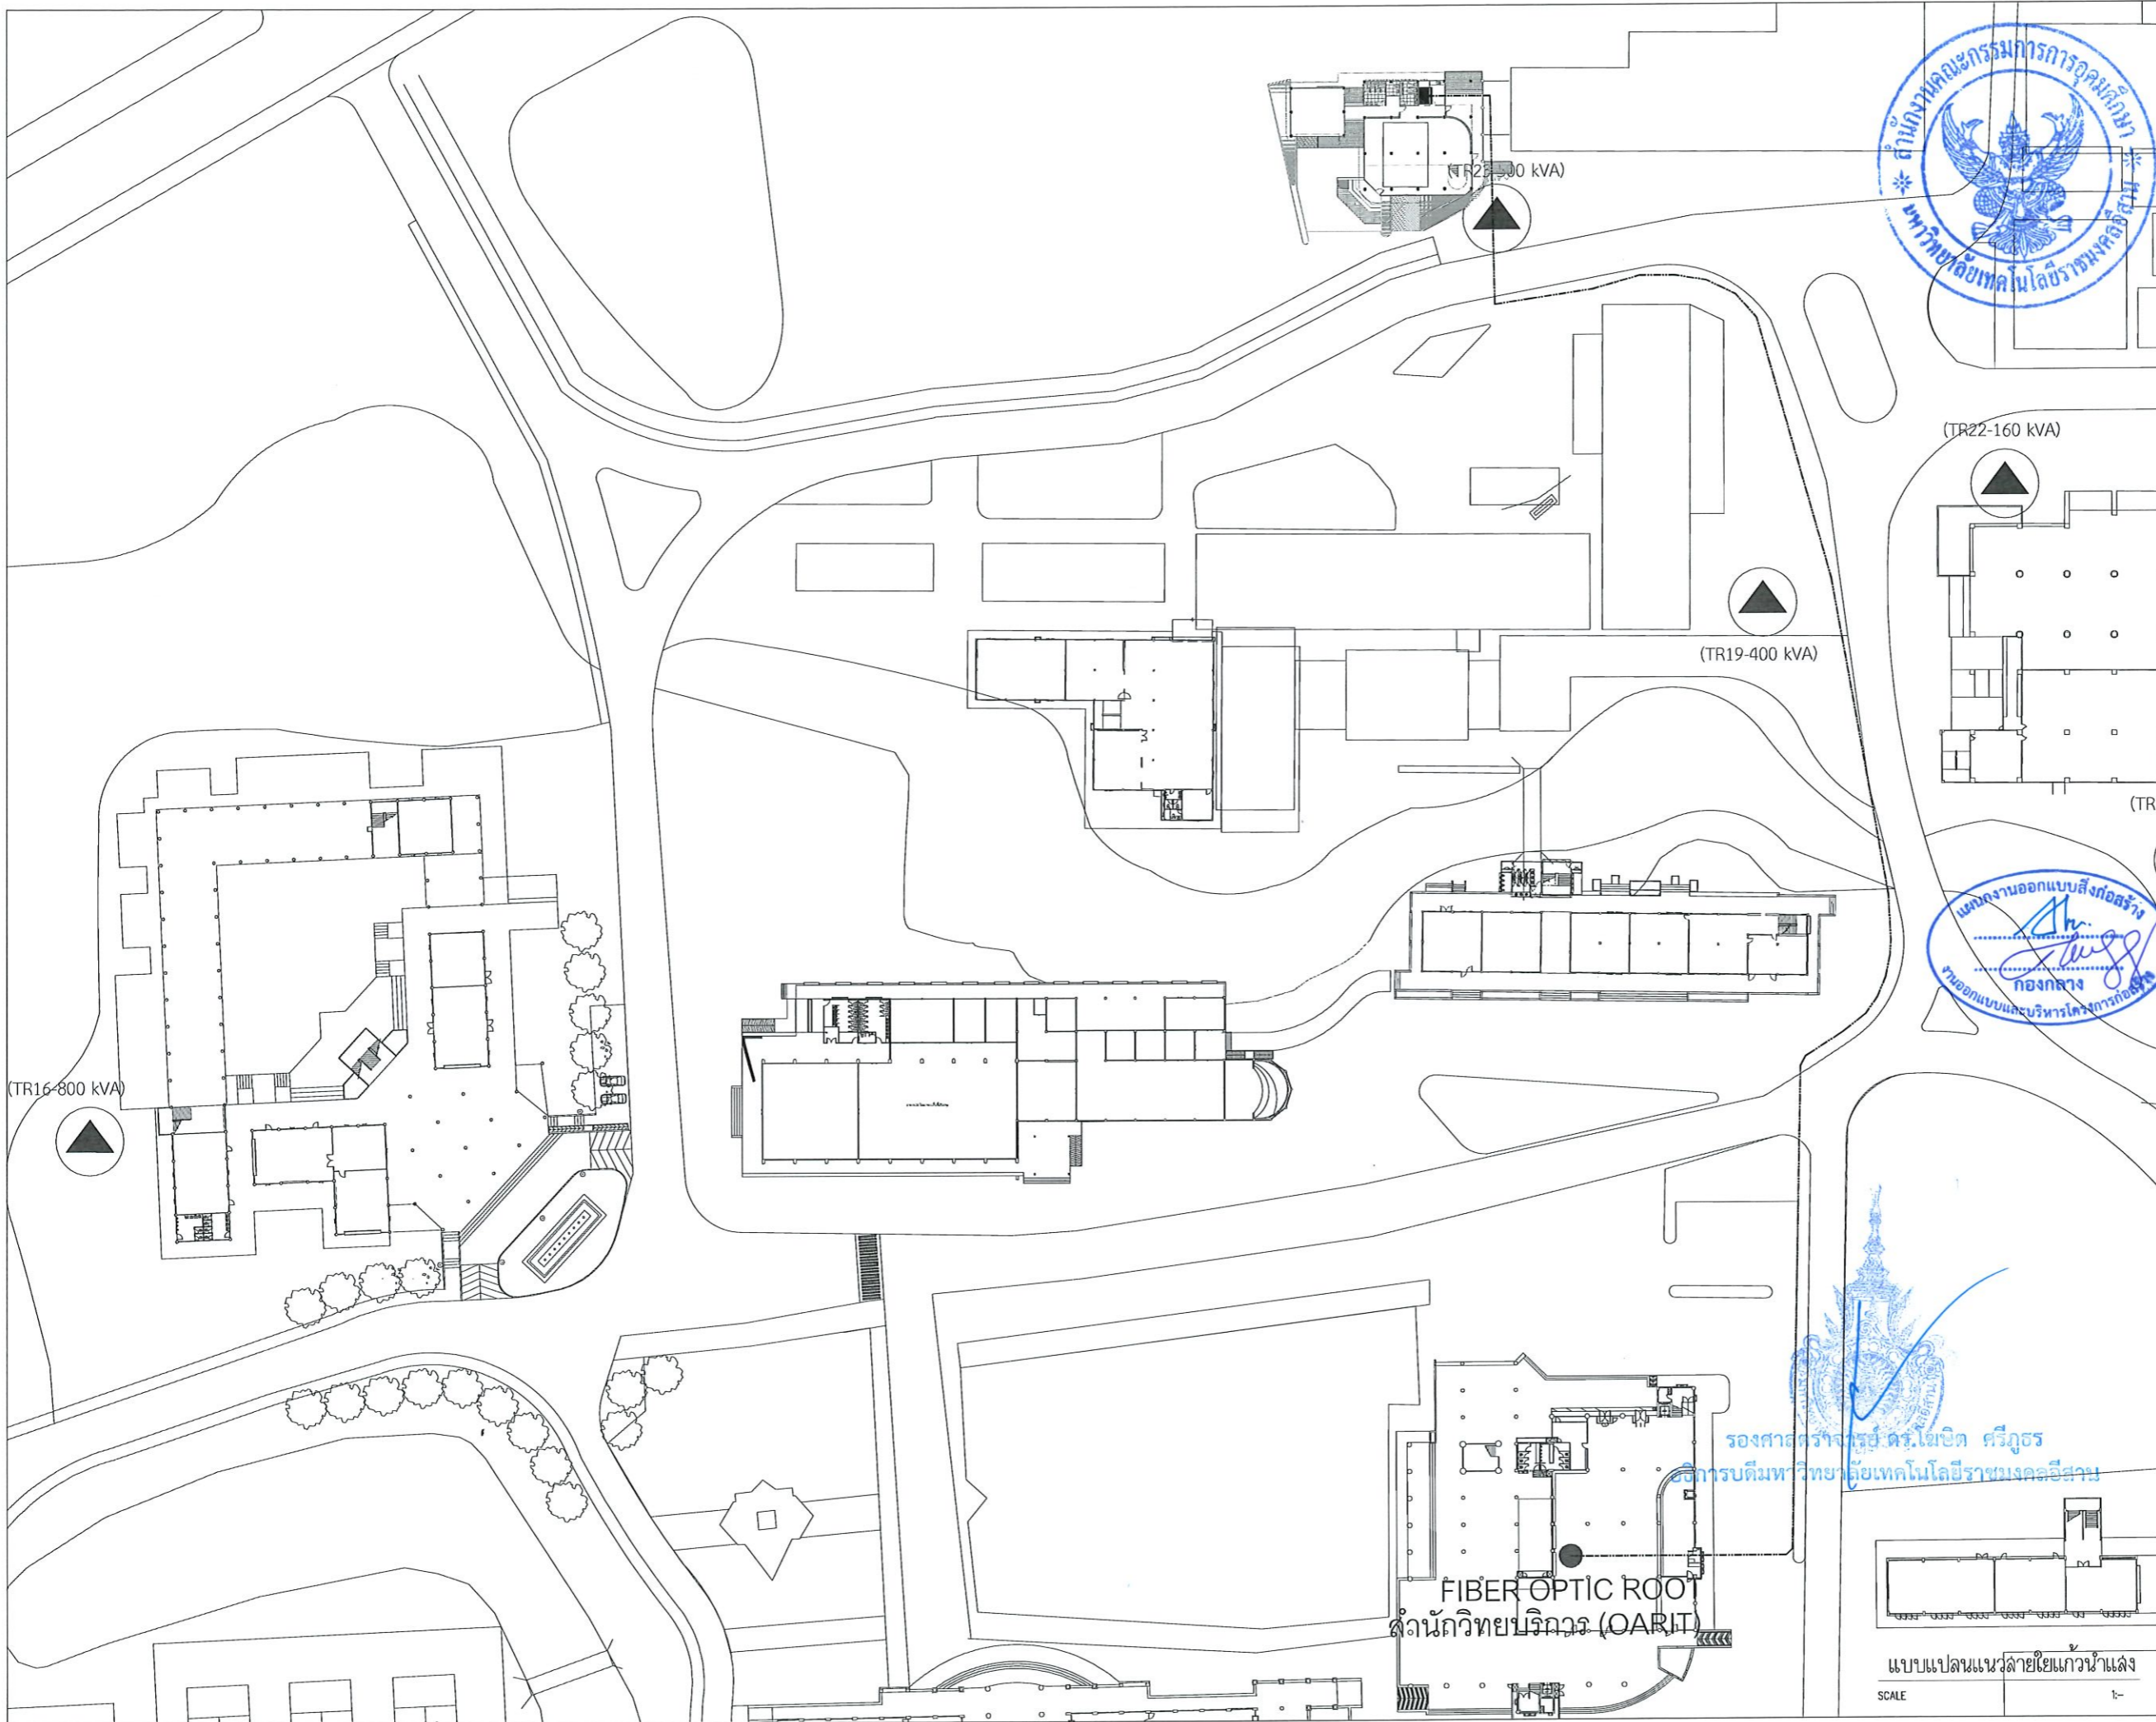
(TR23-300 kVA)

สำนักงานคณะกรรมการการอุดมศึกษา
มหาวิทยาลัยเทคโนโลยีราชมงคลอีสาน

(TR22-160 kVA)

(TR19-400 kVA)

(TR

(TR16-800 kVA)

แผนกงานออกแบบสิ่งก่อสร้าง
กองกลาง
งานออกแบบและบริหารโครงการก่อสร้าง

รองศาสตราจารย์ ดร.โฆษิต ศรีภูธร
อธิการบดีมหาวิทยาลัยเทคโนโลยีราชมงคลอีสาน

FIBER OPTIC ROOT
สำนักวิทยบริการ (OARIT)

แบบแปลนแนวสายใยแก้วนำแสง
SCALE 1:-